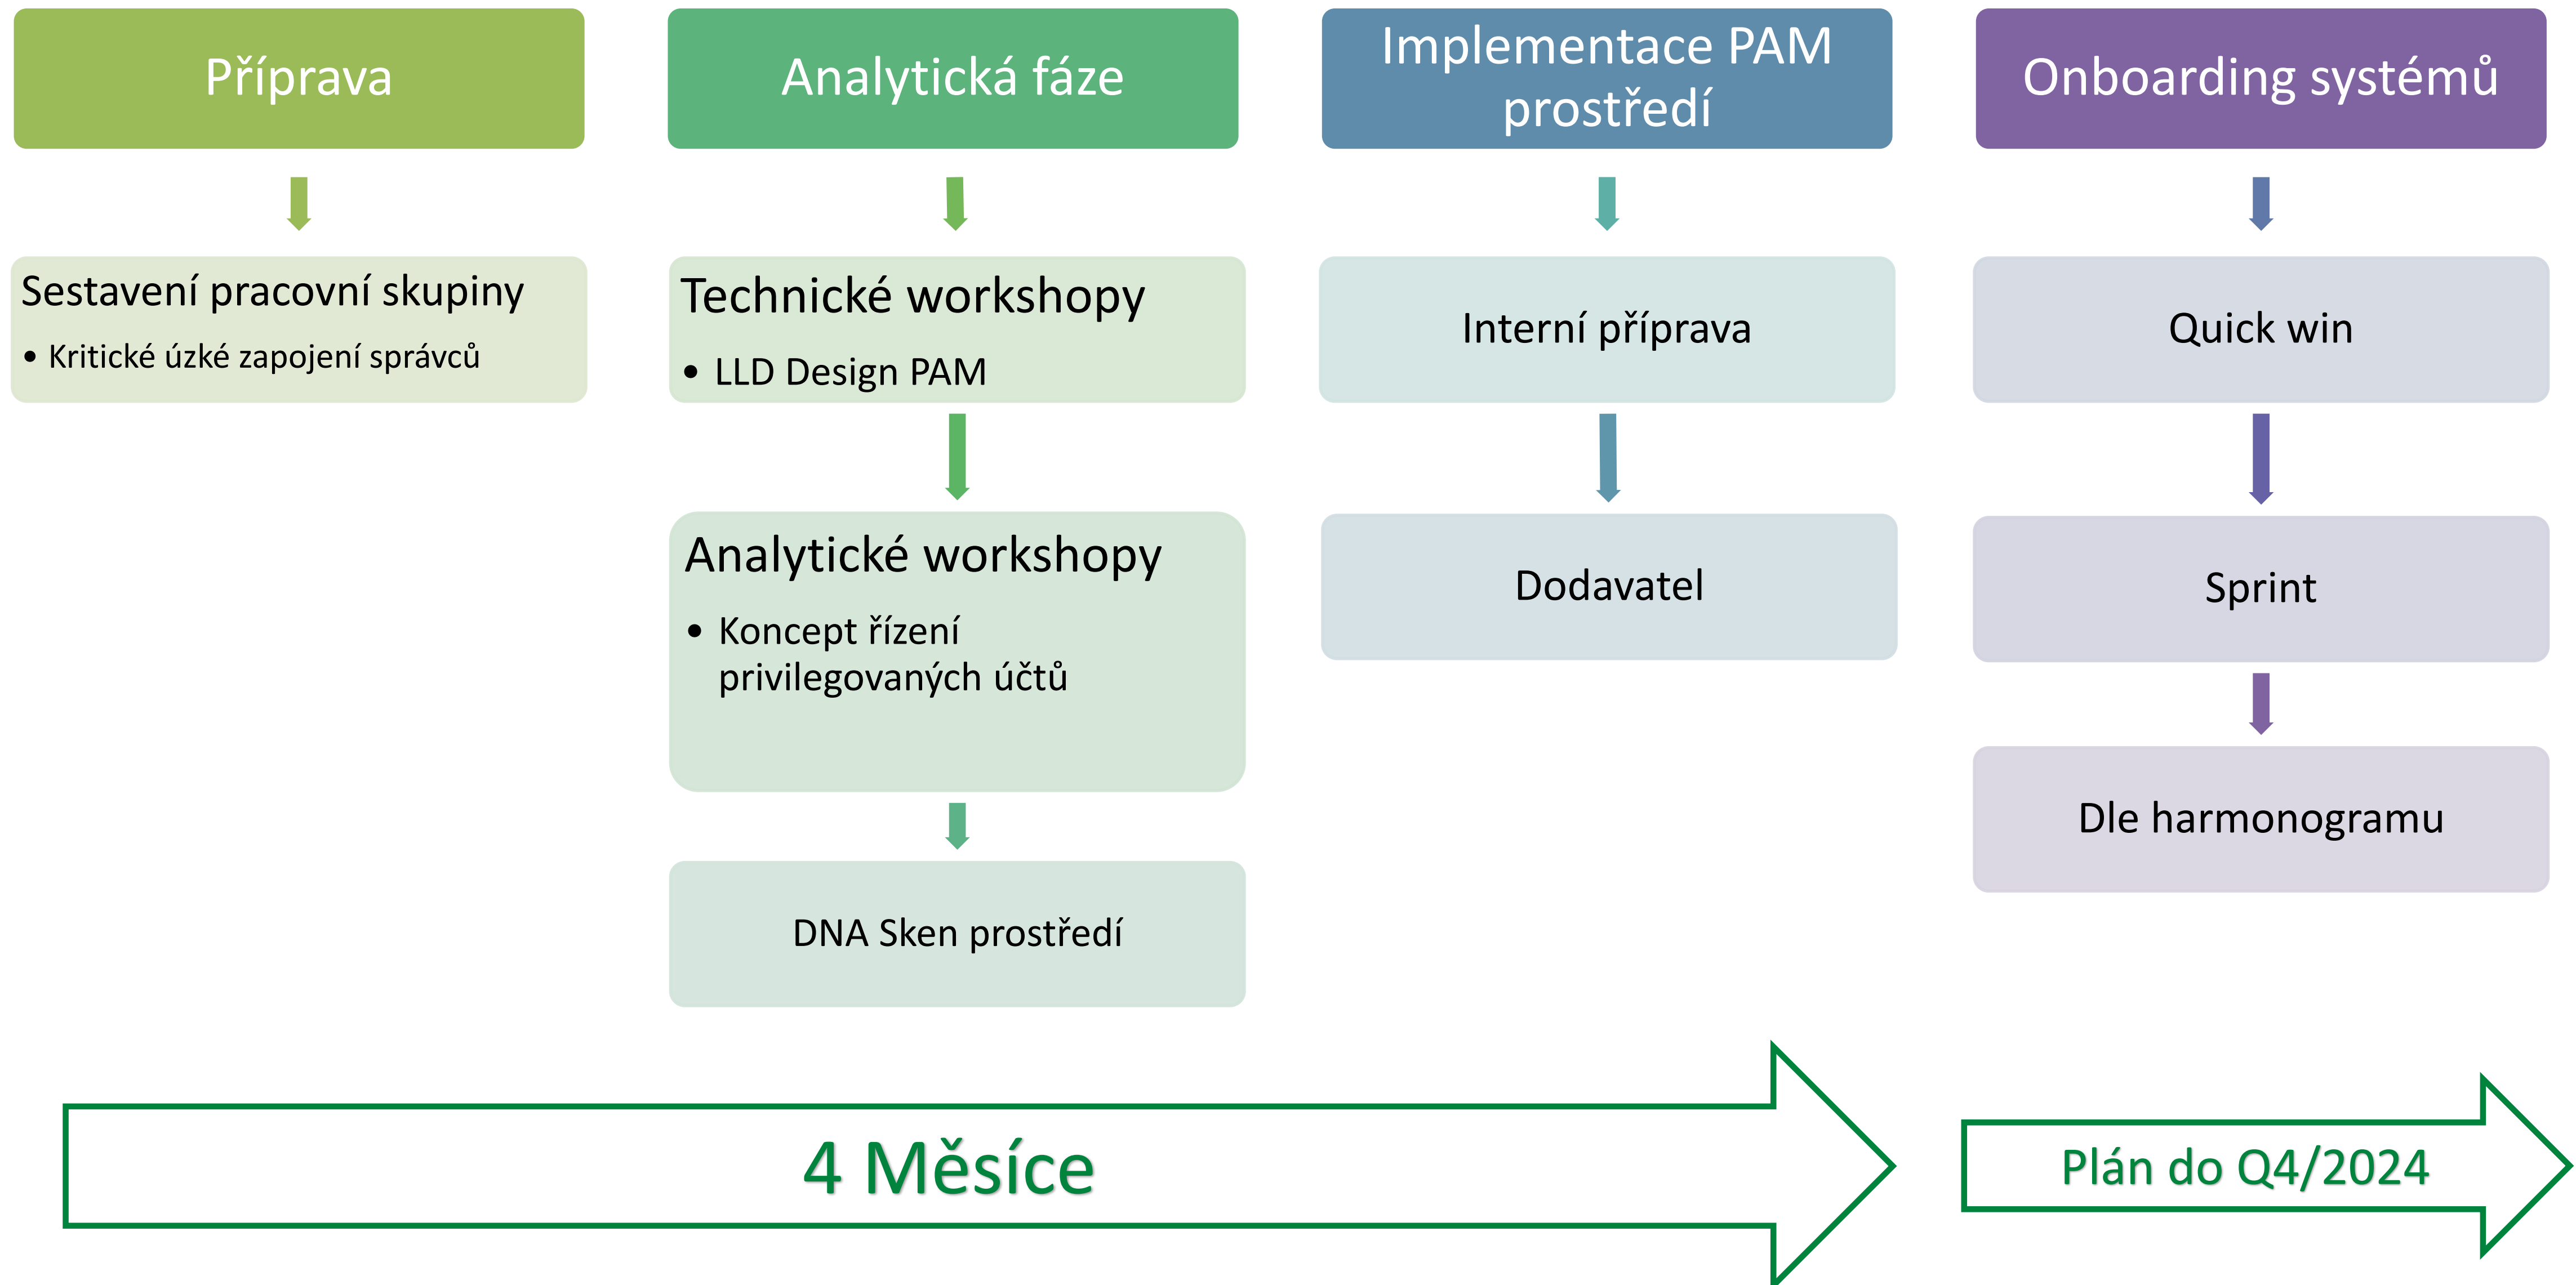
Příprava

Sestavení pracovní skupiny

• Kritické úzké zapojení správců

Analytická fáze

Technické workshopy

• LLD Design PAM

Analytické workshopy

• Koncept řízení privilegovaných účtů

DNA Sken prostředí

Implementace PAM prostředí

Interní příprava

Dodavatel

Onboarding systémů

Quick win

Sprint

Dle harmonogramu

4 Měsíce

Plán do Q4/2024